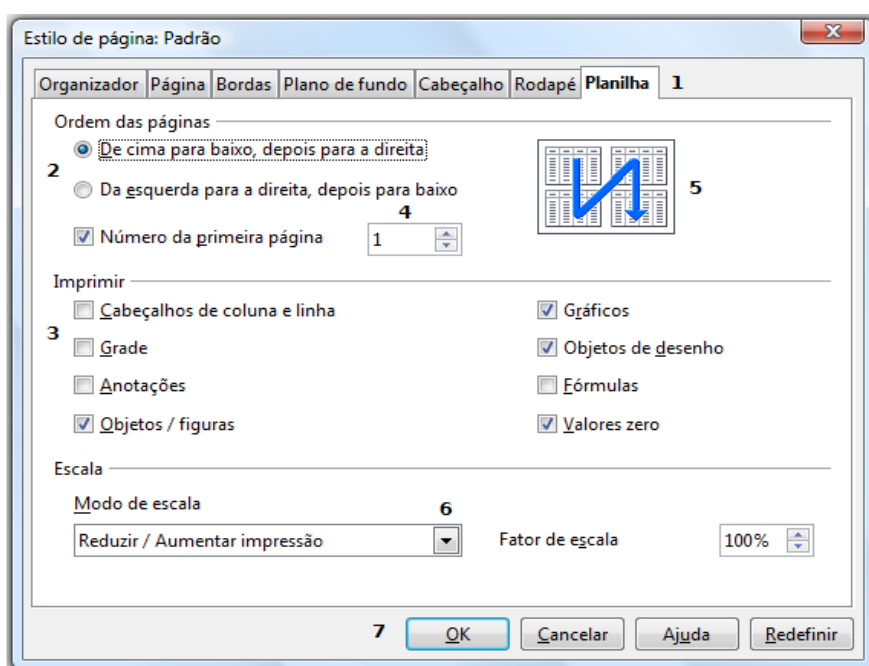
Estilo de página: Padrão

Organizador | Página | Bordas | Plano de fundo | Cabeçalho | Rodapé | Planilha 1

Ordem das páginas
2
De cima para baixo, depois para a direita
Da esquerda para a direita, depois para baixo
5
4
Número da primeira página 1

Imprimir
3
Cabeçalhos de coluna e linha
Grade
Anotações
Objetos / figuras
Gráficos
Objetos de desenho
Fórmulas
Valores zero

Escala
Modo de escala
6
Reduzir / Aumentar impressão
Fator de escala 100%

7
OK
Cancelar
Ajuda
Redefinir